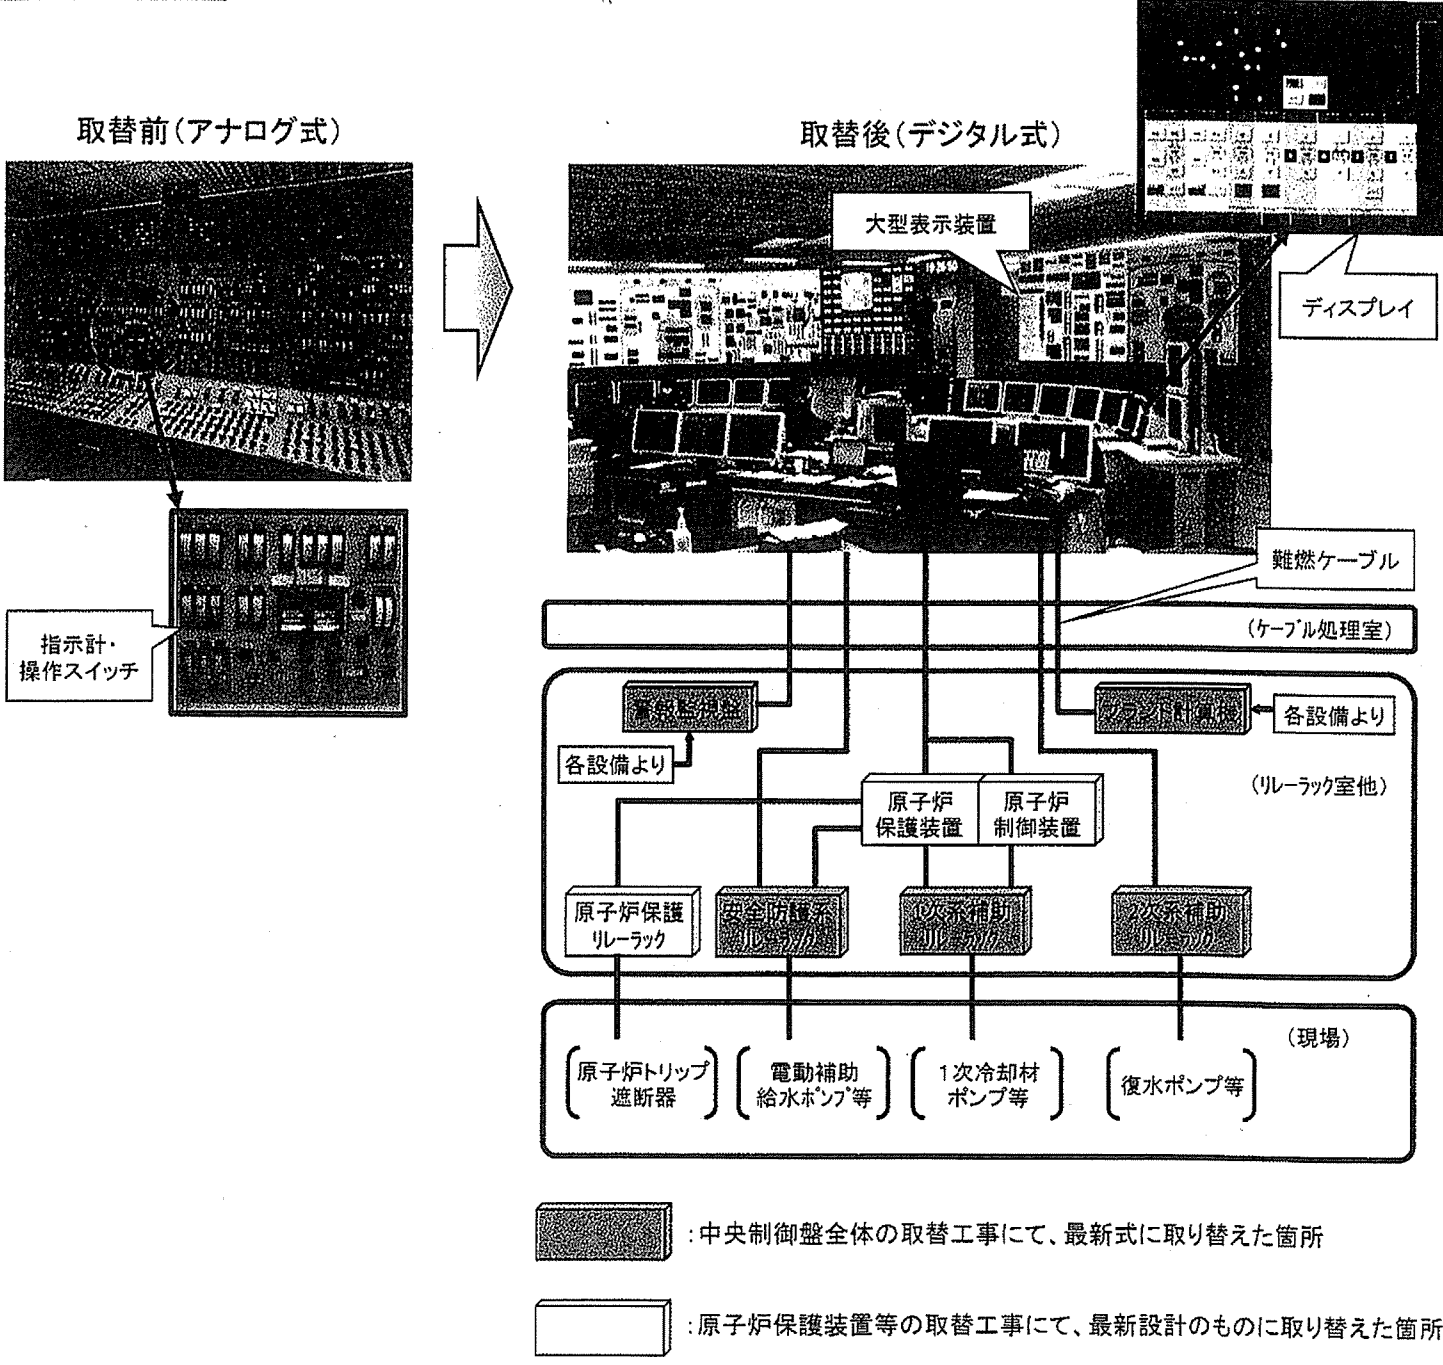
取替前(アナログ式)

取替後(デジタル式)

大型表示装置

ディスプレイ

指示計・操作スイッチ

難燃ケーブル

(ケーブル処理室)

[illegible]

プラント計算機

各設備より

各設備より

(リレーラック室他)

原子炉保護装置

原子炉制御装置

原子炉保護リレーラック

安全防護系リレーラック

1次系補助リレーラック

2次系補助リレーラック

(現場)

原子炉トリップ遮断器

電動補助給水ポンプ等

1次冷却材ポンプ等

復水ポンプ等

:中央制御盤全体の取替工事にて、最新式に取り替えた箇所

:原子炉保護装置等の取替工事にて、最新設計のものに取り替えた箇所